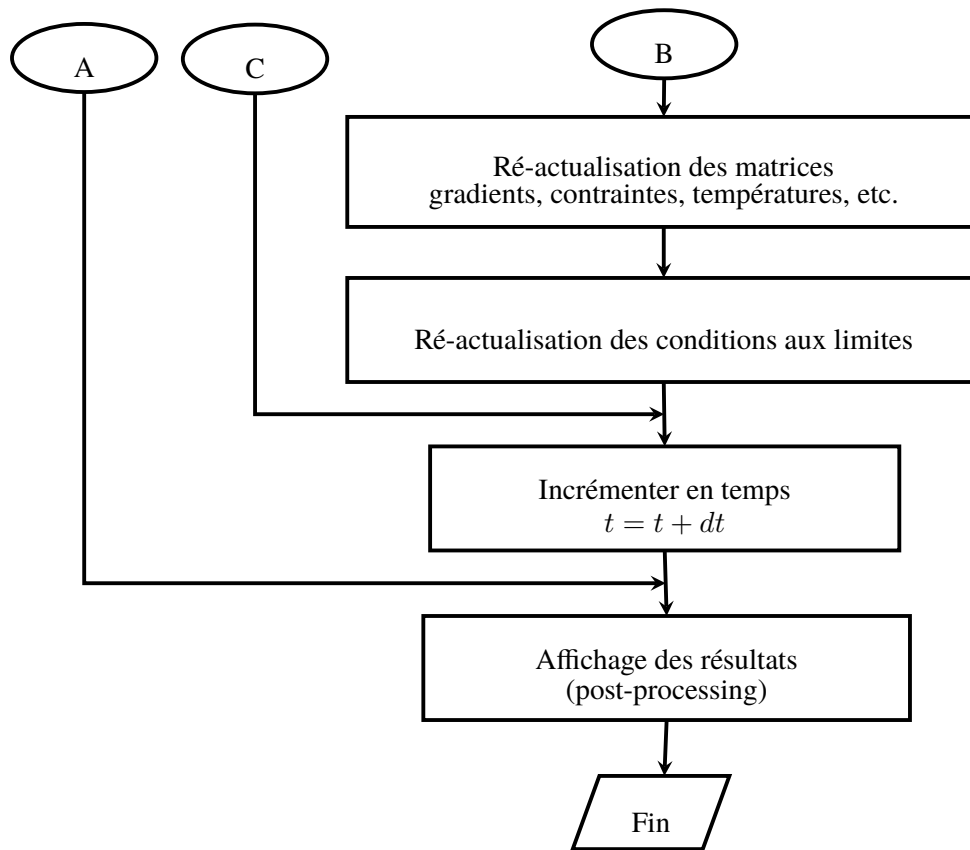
A

C

B

Ré-actualisation des matrices gradients, contraintes, températures, etc.

Ré-actualisation des conditions aux limites

Incrémenter en temps
$t = t + dt$

Affichage des résultats
(post-processing)

Fin